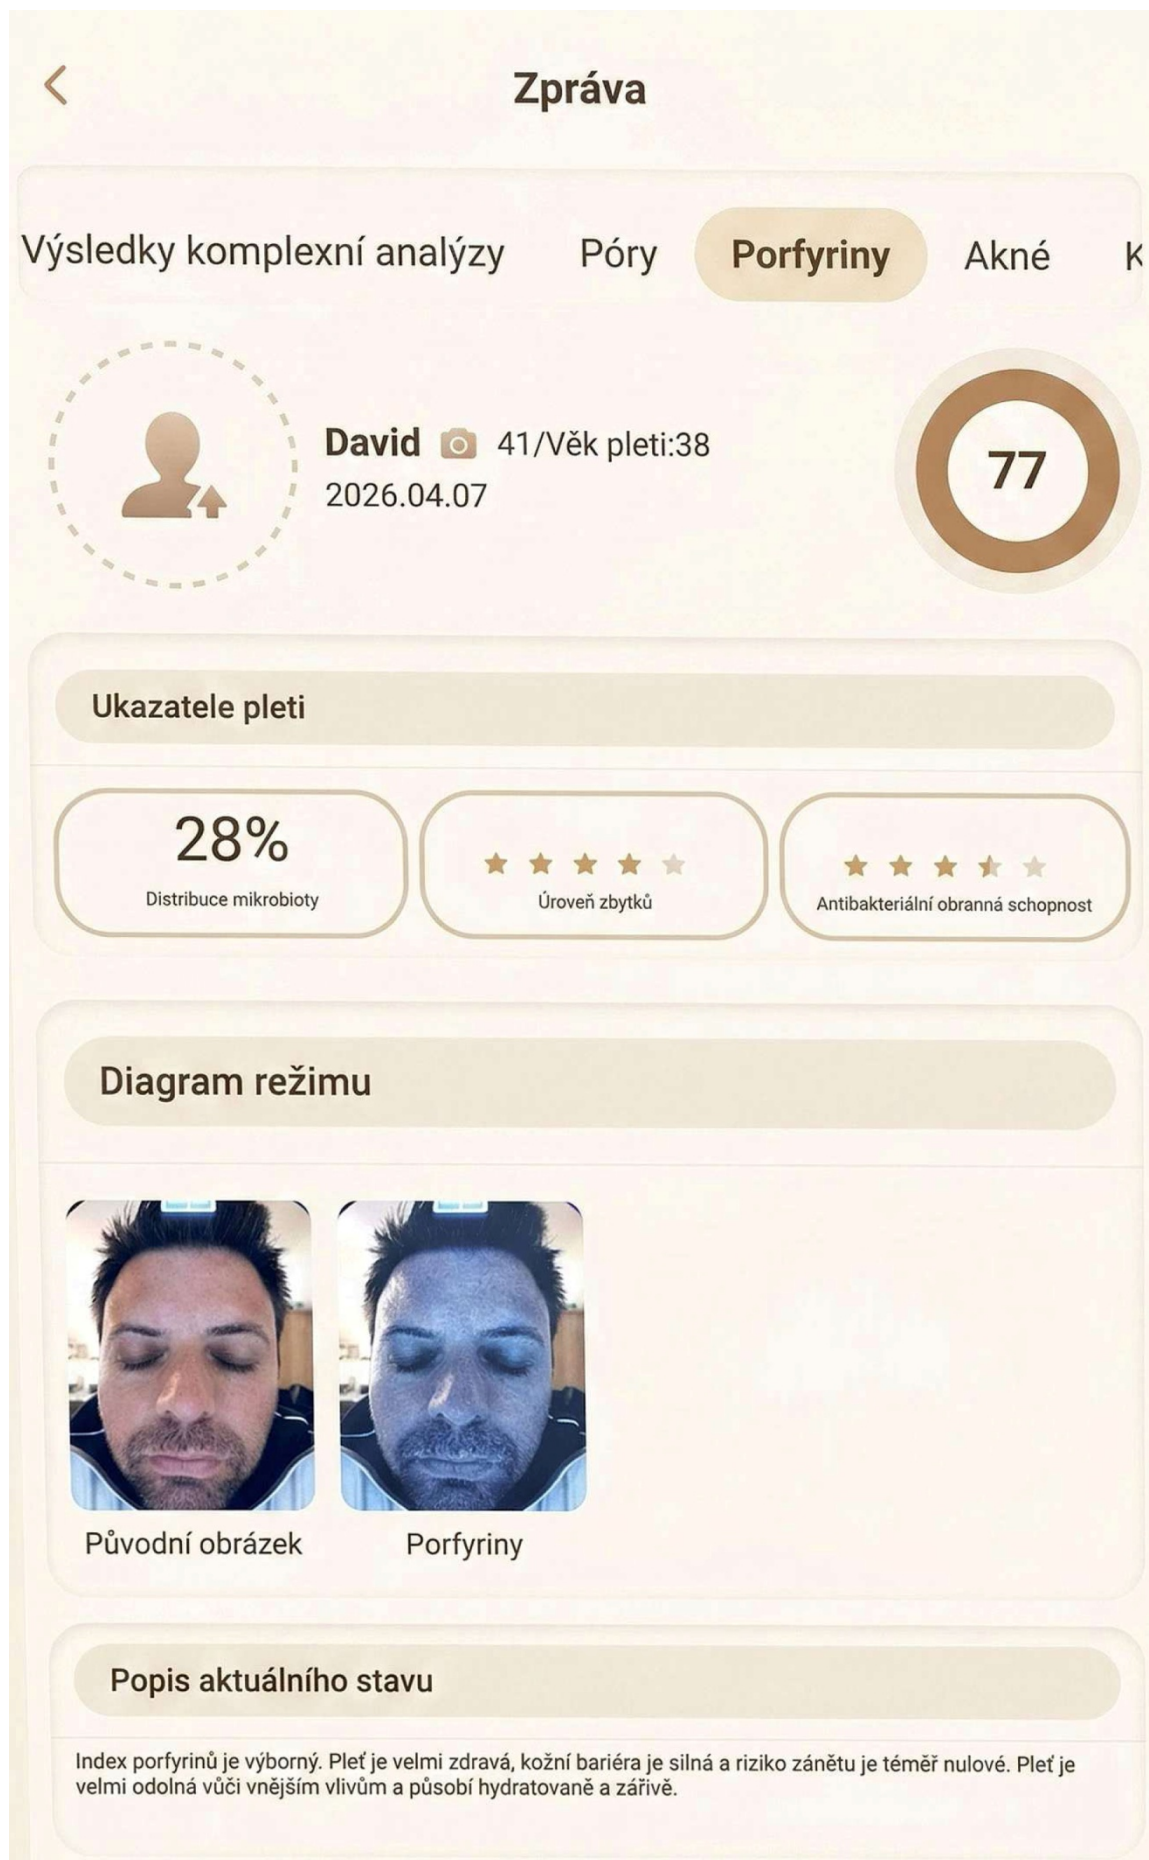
Zpráva

Výsledky komplexní analýzy Póry Porfyriny Akné K

David 41/Věk pleti:38
2026.04.07

77

Ukazatele pleti

28%
Distribuce mikrobioty

Úroveň zbytků

Antibakteriální obranná schopnost

Diagram režimu

Původní obrázek

Porfyriny

Popis aktuálního stavu

Index porfyrinů je výborný. Pleť je velmi zdravá, kožní bariéra je silná a riziko zánětu je téměř nulové. Pleť je velmi odolná vůči vnějším vlivům a působí hydratovaně a zářivě.